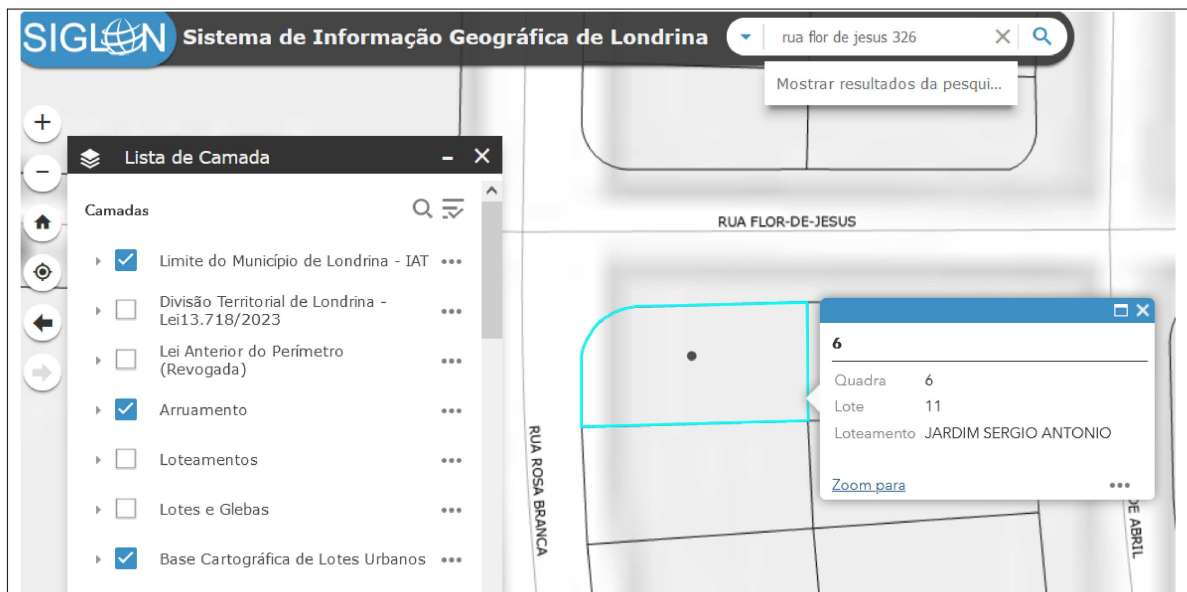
SIGLON Sistema de Informação Geográfica de Londrina

rua flor de jesus 326

Mostrar resultados da pesqui...

Lista de Camada

Camadas

Limite do Município de Londrina - IAT

Divisão Territorial de Londrina - Lei13.718/2023

Lei Anterior do Perímetro (Revogada)

Arruamento

Loteamentos

Lotes e Glebas

Base Cartográfica de Lotes Urbanos

RUA FLOR-DE-JESUS

RUA ROSA BRANCA

6

Quadra 6

Lote 11

Loteamento JARDIM SERGIO ANTONIO

Zoom para

DE ABRIL